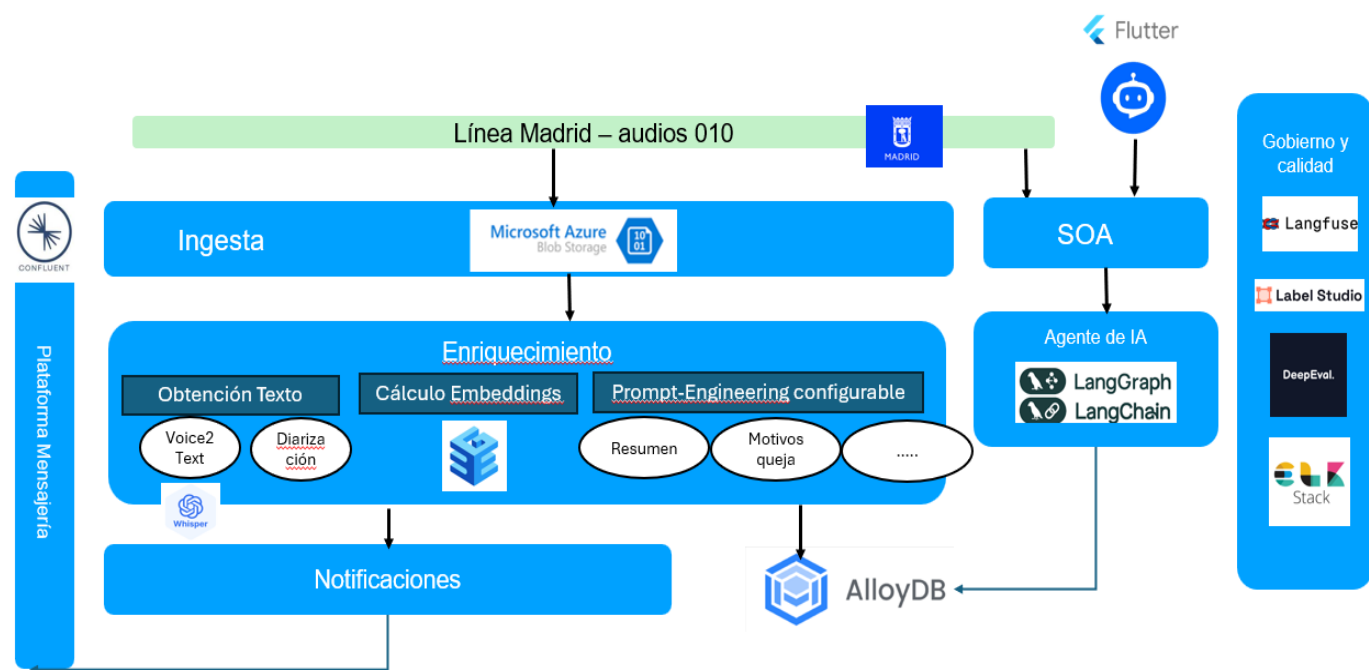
Flutter

Línea Madrid – audios 010

MADRID

CONFLUENT

Plataforma Mensajería

Ingesta

Microsoft Azure
Blob Storage

SOA

Gobierno y calidad

Langfuse

Label Studio

DeepEval.

Stack

Enriquecimiento

Obtención Texto

Cálculo Embeddings

Prompt-Engineering configurable

Voice2 Text

Diarización

Resumen

Motivos queja

.....

Whisper

Agente de IA

LangGraph

LangChain

Notificaciones

AlloyDB